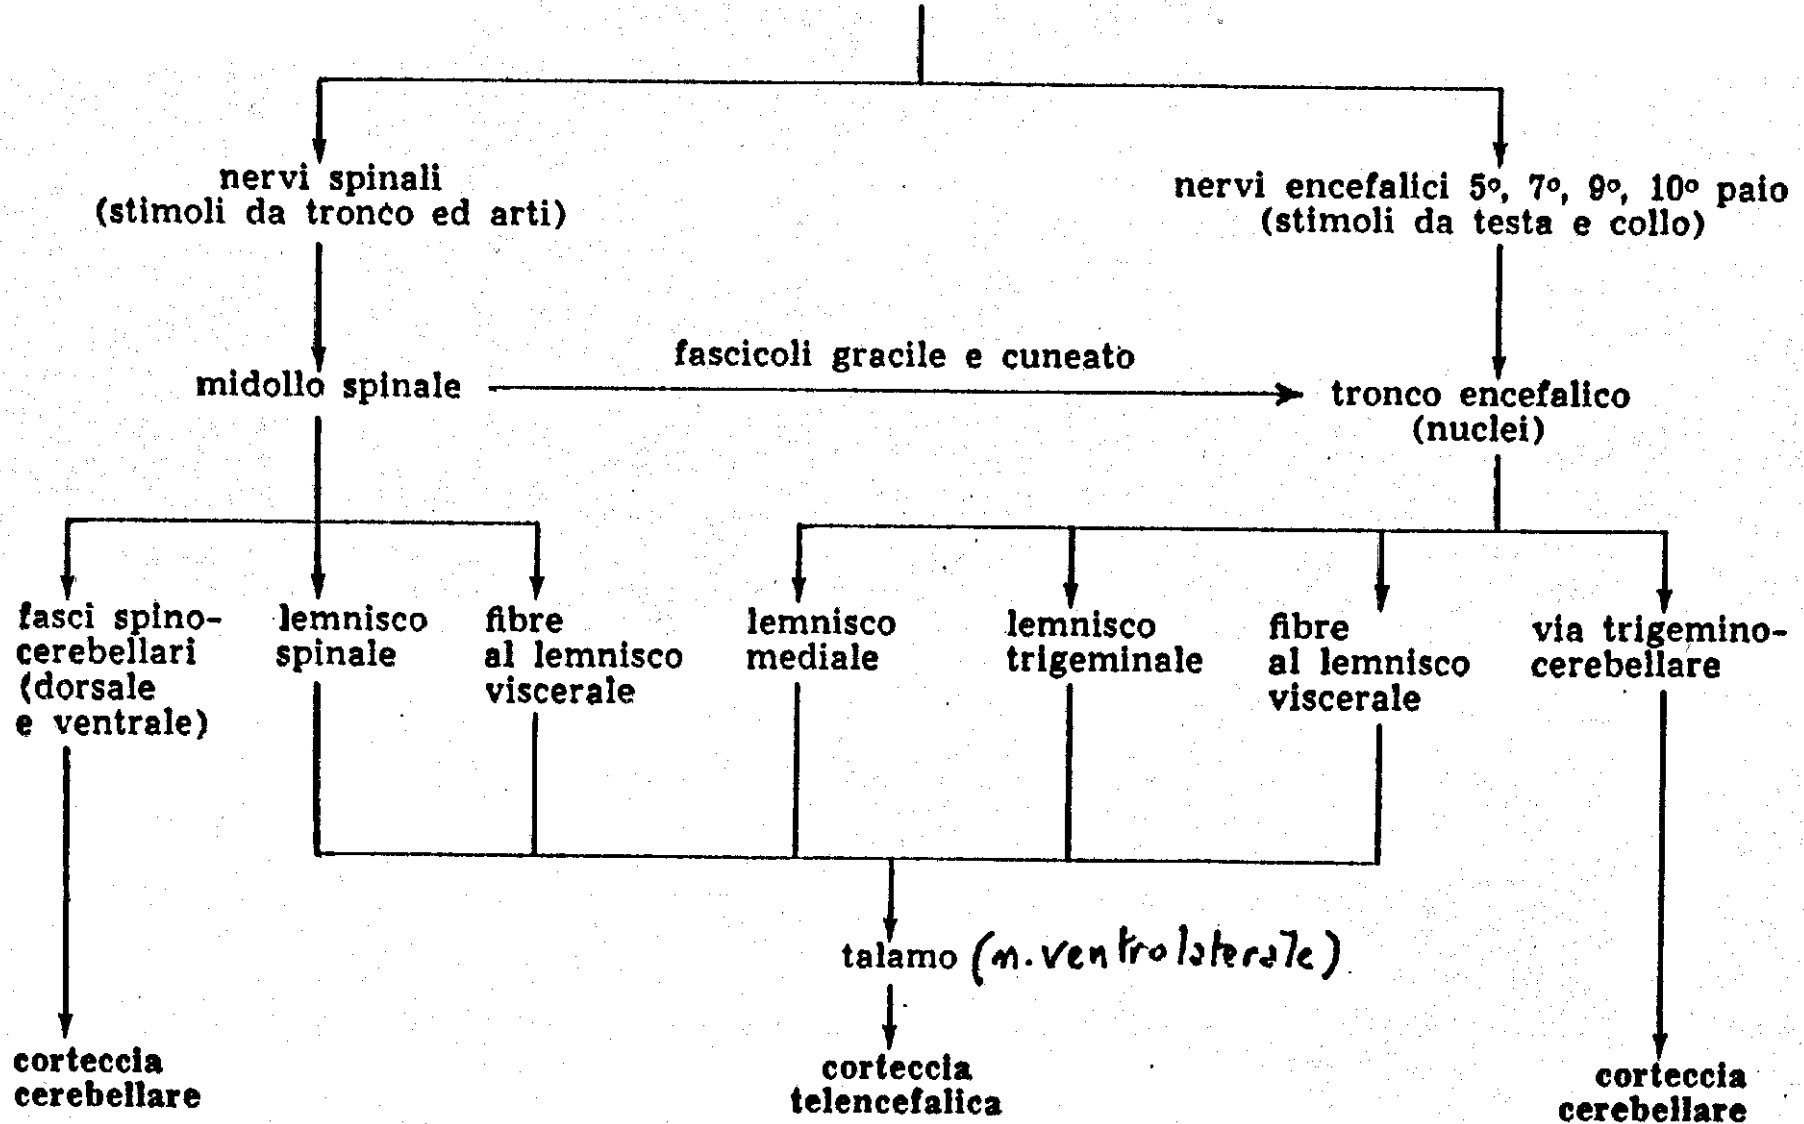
nervi spinali
(stimoli da tronco ed arti)

nervi encefalici 5°, 7°, 9°, 10° paio
(stimoli da testa e collo)

midollo spinale

fascicoli gracile e cuneato

tronco encefalico
(nuclei)

fasci spino-cerebellari (dorsale e ventrale)

lemnisco spinale

fibre al lemnisco viscerale

lemnisco mediale

lemnisco trigeminale

fibre al lemnisco viscerale

via trigemino-cerebellare

talamo (n. ventrolaterale)

corteccia cerebellare

corteccia telencefalica

corteccia cerebellare